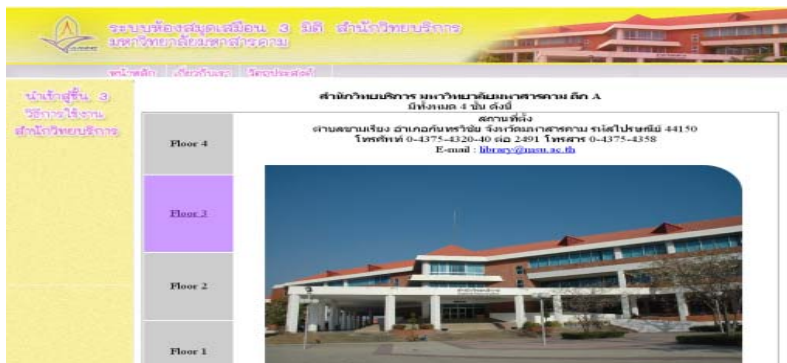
ระบบห้องสมุดเสมือน 3 มิติ สำนักวิทยบริการ มหาวิทยาลัยมหาสารคาม

หน้าหลัก เกี่ยวกับเรา วัตถุประสงค์

นำเข้าสู่ชั้น 3 วิธีการใช้งาน สำนักวิทยบริการ

สำนักวิทยบริการ มหาวิทยาลัยมหาสารคาม ตึก A
มีทั้งหมด 4 ชั้น ดังนี้
สถานที่ตั้ง
ตำบลขามเรียง อำเภอกันทรวิชัย จังหวัดมหาสารคาม รหัสไปรษณีย์ 44150
โทรศัพท์ 0-4375-4320-40 ต่อ 2491 โทรสาร 0-4375-4358
E-mail : library@msu.ac.th

Floor 4

Floor 3

Floor 2

Floor 1